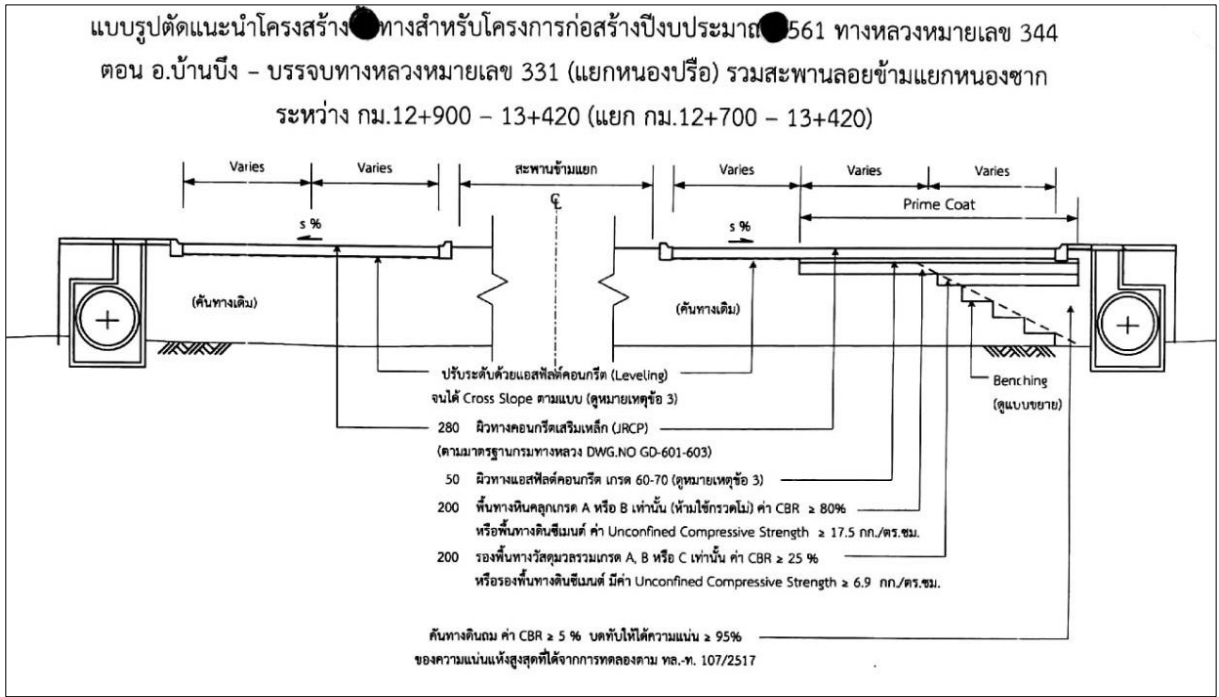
แบบรูปตัดแนะนำโครงสร้าง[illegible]ทางสำหรับโครงการก่อสร้างปีงบประมาณ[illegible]561 ทางหลวงหมายเลข 344 ตอน อ.บ้านบึง – บรรจบทางหลวงหมายเลข 331 (แยกหนองปรือ) รวมสะพานลอยข้ามแยกหนองซาก ระหว่าง กม.12+900 – 13+420 (แยก กม.12+700 – 13+420)

Varies

Varies

สะพานข้ามแยก

℄

Varies

Varies

Varies

Prime Coat

s %

s %

(คันทางเดิม)

(คันทางเดิม)

ปรับระดับด้วยแอสฟัลต์คอนกรีต (Leveling) จนได้ Cross Slope ตามแบบ (ดูหมายเหตุข้อ 3)

Benching (ดูแบบขยาย)

280 ผิวทางคอนกรีตเสริมเหล็ก (JRCP) (ตามมาตรฐานกรมทางหลวง DWG.NO GD-601-603)

50 ผิวทางแอสฟัลต์คอนกรีต เกรด 60-70 (ดูหมายเหตุข้อ 3)

200 พื้นทางหินคลุกเกรด A หรือ B เท่านั้น (ห้ามใช้กรวดโม่) ค่า CBR $\geq$ 80% หรือพื้นทางดินซีเมนต์ ค่า Unconfined Compressive Strength $\geq$ 17.5 กก./ตร.ซม.

200 รองพื้นทางวัสดุมวลรวมเกรด A, B หรือ C เท่านั้น ค่า CBR $\geq$ 25 % หรือรองพื้นทางดินซีเมนต์ มีค่า Unconfined Compressive Strength $\geq$ 6.9 กก./ตร.ซม.

คันทางดินถม ค่า CBR $\geq$ 5 % บดทับให้ได้ความแน่น $\geq$ 95% ของความแน่นแห้งสูงสุดที่ได้จากการทดลองตาม ทล.-ท. 107/2517